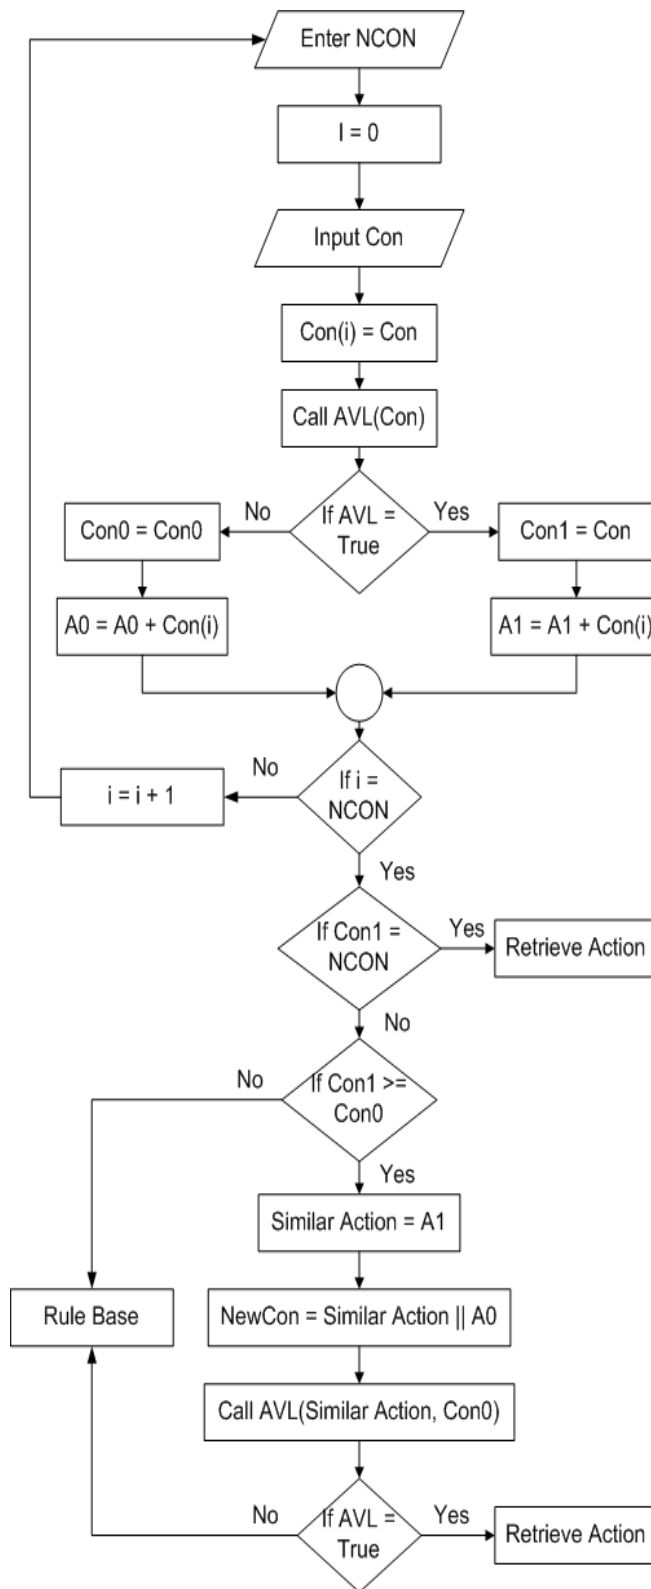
Enter NCON

I = 0

Input Con

Con(i) = Con

Call AVL(Con)

If AVL = True

No

Yes

Con0 = Con0

Con1 = Con

A0 = A0 + Con(i)

A1 = A1 + Con(i)

No

i = i + 1

If i = NCON

Yes

If Con1 = NCON

Yes

Retrieve Action

No

No

If Con1 >= Con0

Yes

Similar Action = A1

Rule Base

NewCon = Similar Action || A0

Call AVL(Similar Action, Con0)

No

If AVL = True

Yes

Retrieve Action